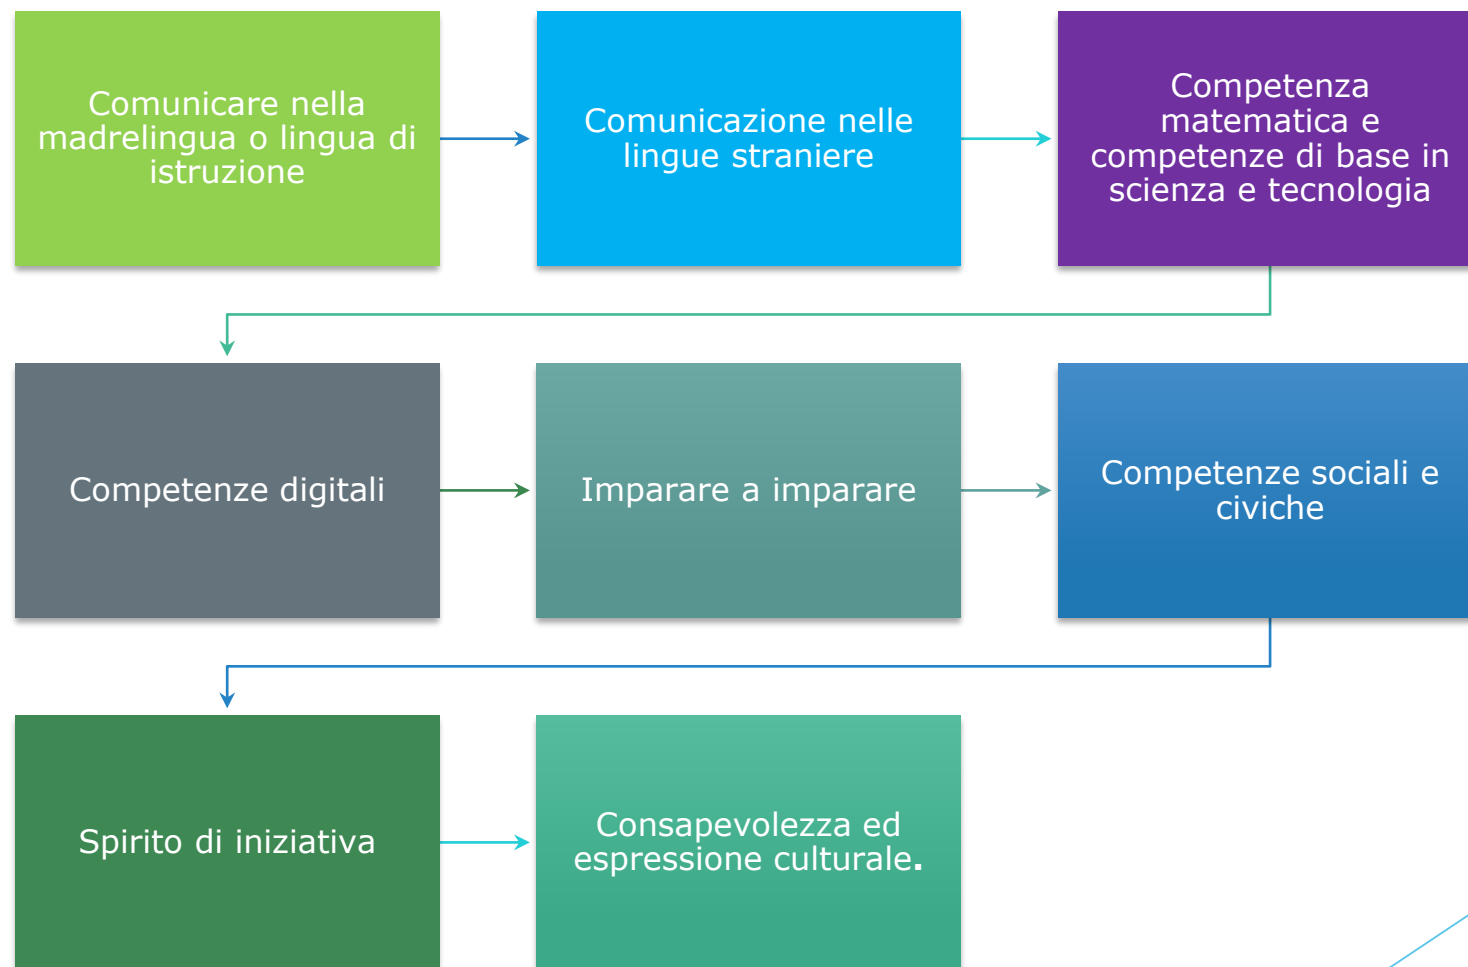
Comunicare nella madrelingua o lingua di istruzione

Comunicazione nelle lingue straniere

Competenza matematica e competenze di base in scienza e tecnologia

Competenze digitali

Imparare a imparare

Competenze sociali e civiche

Spirito di iniziativa

Consapevolezza ed espressione culturale.